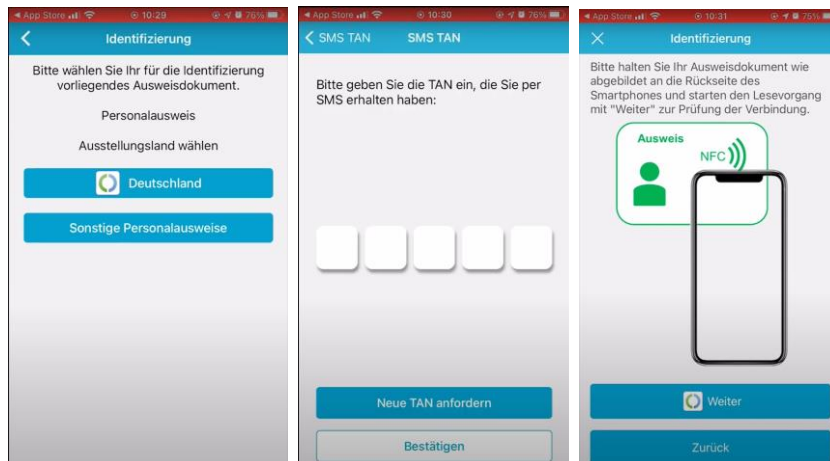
◂ App Store 10:29 76%

Identifizierung

Bitte wählen Sie Ihr für die Identifizierung vorliegendes Ausweisdokument.

Personalausweis

Ausstellungsland wählen

Deutschland

Sonstige Personalausweise

◂ App Store 10:30 76%

SMS TAN SMS TAN

Bitte geben Sie die TAN ein, die Sie per SMS erhalten haben:

Neue TAN anfordern

Bestätigen

◂ App Store 10:31 75%

Identifizierung

Bitte halten Sie Ihr Ausweisdokument wie abgebildet an die Rückseite des Smartphones und starten den Lesevorgang mit "Weiter" zur Prüfung der Verbindung.

Ausweis

NFC

Weiter

Zurück